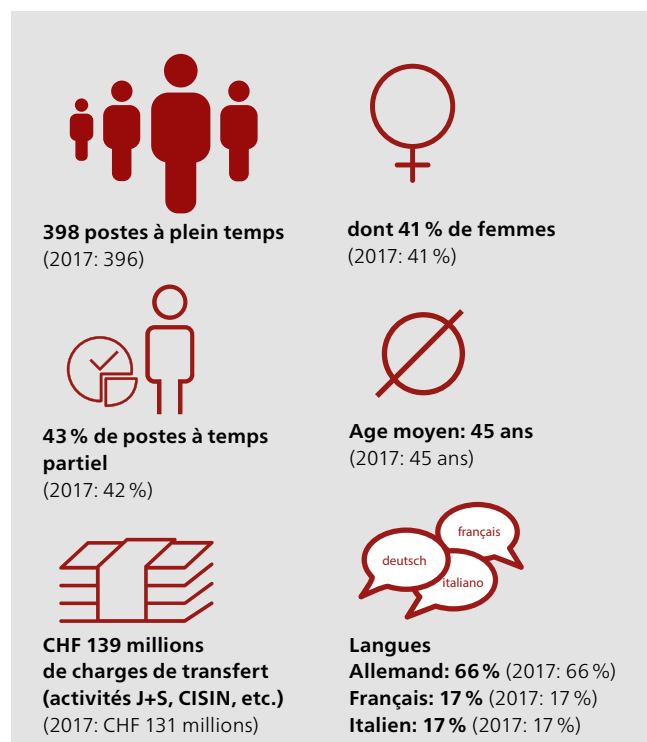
398 postes à plein temps
(2017: 396)

dont 41 % de femmes
(2017: 41 %)

43 % de postes à temps partiel
(2017: 42 %)

Age moyen: 45 ans
(2017: 45 ans)

CHF 139 millions de charges de transfert (activités J+S, CISIN, etc.)
(2017: CHF 131 millions)

français
deutsch
italiano

Langues
Allemand: 66 % (2017: 66 %)
Français: 17 % (2017: 17 %)
Italien: 17 % (2017: 17 %)